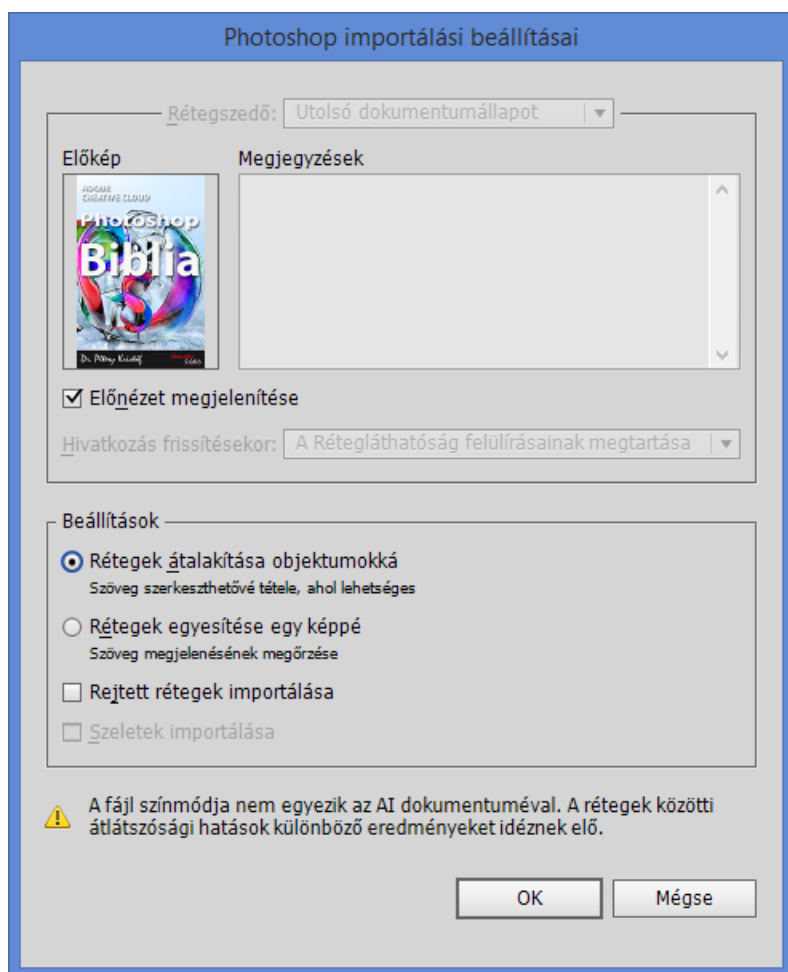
Photoshop importálási beállításai

Rétegszedő: Utolsó dokumentumállapot

Előkép

ADOBE CREATIVE CLOUD
Photoshop
Biblia
Dr. Pétery Kristóf

Megjegyzések

☑ Előnézet megjelenítése

Hivatkozás frissítésekor: A Rétegláthatóság felülírásainak megtartása

Beállítások

Rétegek átalakítása objektumokká
Szöveg szerkeszthetővé tétele, ahol lehetséges

Rétegek egyesítése egy képpé
Szöveg megjelenésének megőrzése

Rejtett rétegek importálása

Szeletek importálása

A fájl színmódja nem egyezik az AI dokumentuméval. A rétegek közötti átlátszósági hatások különböző eredményeket idéznek elő.

OK

Mégse